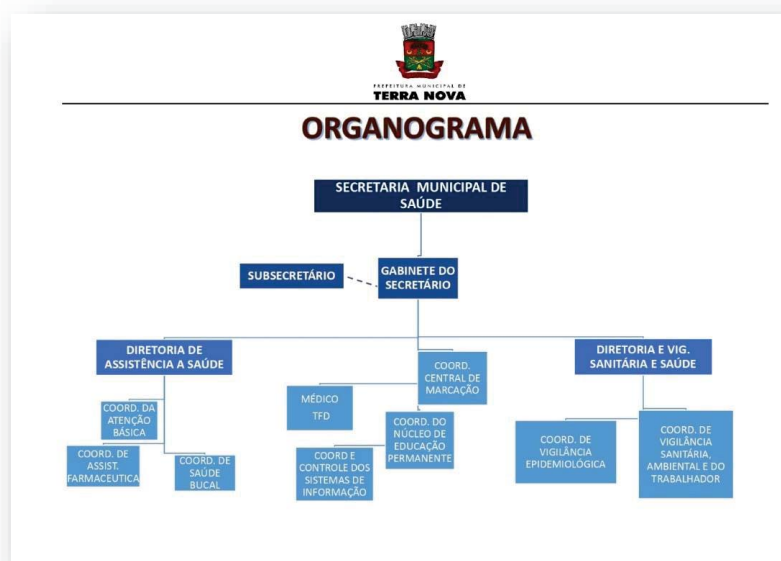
PREFEITURA MUNICIPAL DE
TERRA NOVA

ORGANOGRAMA

SECRETARIA MUNICIPAL DE SAÚDE

SUBSECRETÁRIO

GABINETE DO SECRETÁRIO

DIRETORIA DE ASSISTÊNCIA A SAÚDE

COORD. CENTRAL DE MARCAÇÃO

DIRETORIA E VIG. SANITÁRIA E SAÚDE

COORD. DA ATENÇÃO BÁSICA

COORD. DE ASSIST. FARMACEUTICA

COORD. DE SAÚDE BUCAL

MÉDICO
TFD

COORD. DO NÚCLEO DE EDUCAÇÃO PERMANENTE

COORD E CONTROLE DOS SISTEMAS DE INFORMAÇÃO

COORD. DE VIGILÂNCIA EPIDEMIOLÓGICA

COORD. DE VIGILÂNCIA SANITÁRIA, AMBIENTAL E DO TRABALHADOR